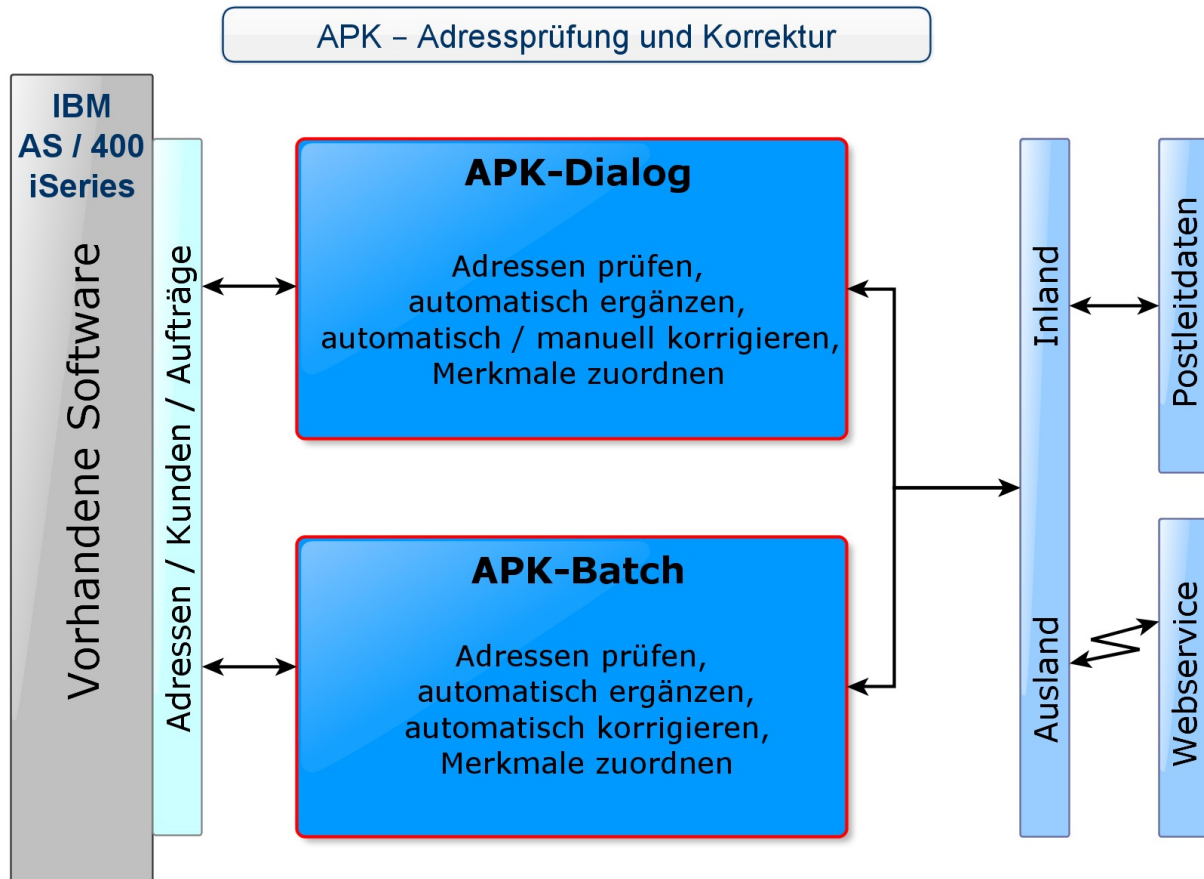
APK – Adressprüfung und Korrektur

IBM
AS / 400
iSeries

Vorhandene Software

Adressen / Kunden / Aufträge

APK-Dialog

Adressen prüfen, automatisch ergänzen, automatisch / manuell korrigieren, Merkmale zuordnen

APK-Batch

Adressen prüfen, automatisch ergänzen, automatisch korrigieren, Merkmale zuordnen

Inland

Ausland

Postleitdaten

Webservice